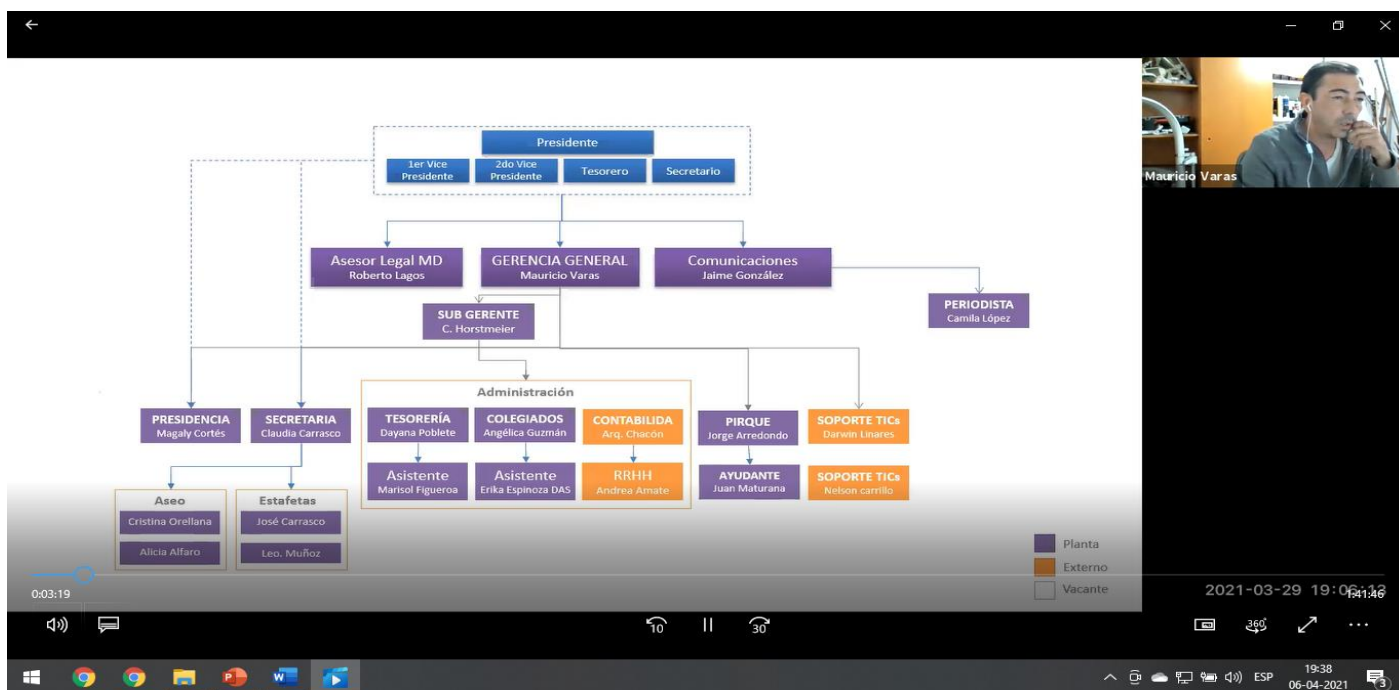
Presidente

1er Vice Presidente

2do Vice Presidente

Tesorero

Secretario

Mauricio Varas

Asesor Legal MD
Roberto Lagos

GERENCIA GENERAL
Mauricio Varas

Comunicaciones
Jaime González

PERIODISTA
Camila López

SUB GERENTE
C. Horstmeier

Administración

PRESIDENCIA
Magaly Cortés

SECRETARIA
Claudia Carrasco

TESORERÍA
Dayana Poblete

COLEGIADOS
Angélica Guzmán

CONTABILIDA
Arq. Chacón

PIRQUE
Jorge Arredondo

SOPORTE TICs
Darwin Linares

Asistente
Marisol Figueroa

Asistente
Erika Espinoza DAS

RRHH
Andrea Amate

AYUDANTE
Juan Maturana

SOPORTE TICs
Nelson carrillo

Aseo
Cristina Orellana
Alicia Alfaro

Estafetas
José Carrasco
Leo. Muñoz

Planta
Externo
Vacante

0:03:19

2021-03-29 19:06:13

1:41:46

10

30

360

ESP

19:38
06-04-2021

3